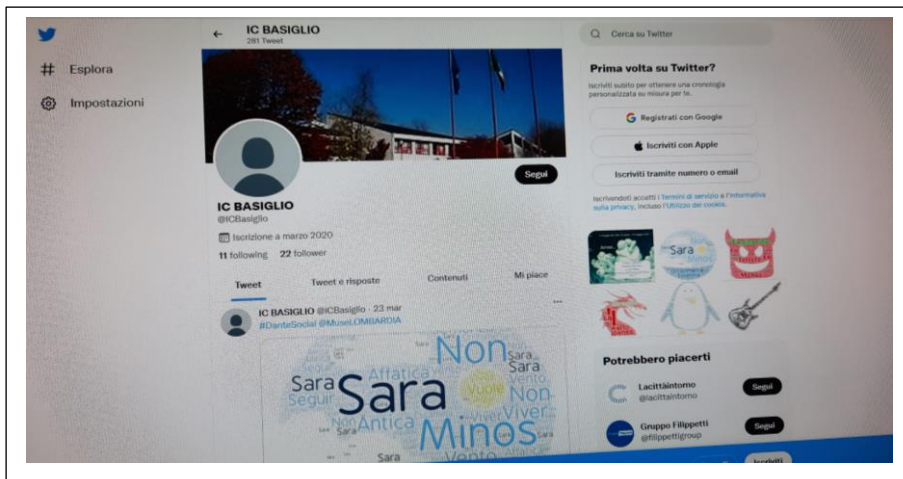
Esplora

Impostazioni

IC BASIGLIO
281 Tweet

Segui

IC BASIGLIO
@ICBasiglio

Iscrizione a marzo 2020

11 following 22 follower

Tweet | Tweet e risposte | Contenuti | Mi piace

IC BASIGLIO @ICBasiglio · 23 mar
#DanteSocial @MuseiLOMBARDIA

Non Sara Sara Affatica Vuole Vento Sara Seguir Sara Non Viver Viver Antica Minos Non Sara Vento

Cerca su Twitter

Prima volta su Twitter?

Iscriviti subito per ottenere una cronologia personalizzata su misura per te.

Registrati con Google

Iscriviti con Apple

Iscriviti tramite numero o email

Iscrivendoti accetti i Termini di servizio e l'Informativa sulla privacy, incluso l'Utilizzo dei cookie.

Sara

Potrebbero piacerti

Lacittaintorno
@lacittaintorno
Segui

Gruppo Filippetti
@filippettigroup
Segui

Iscriviti